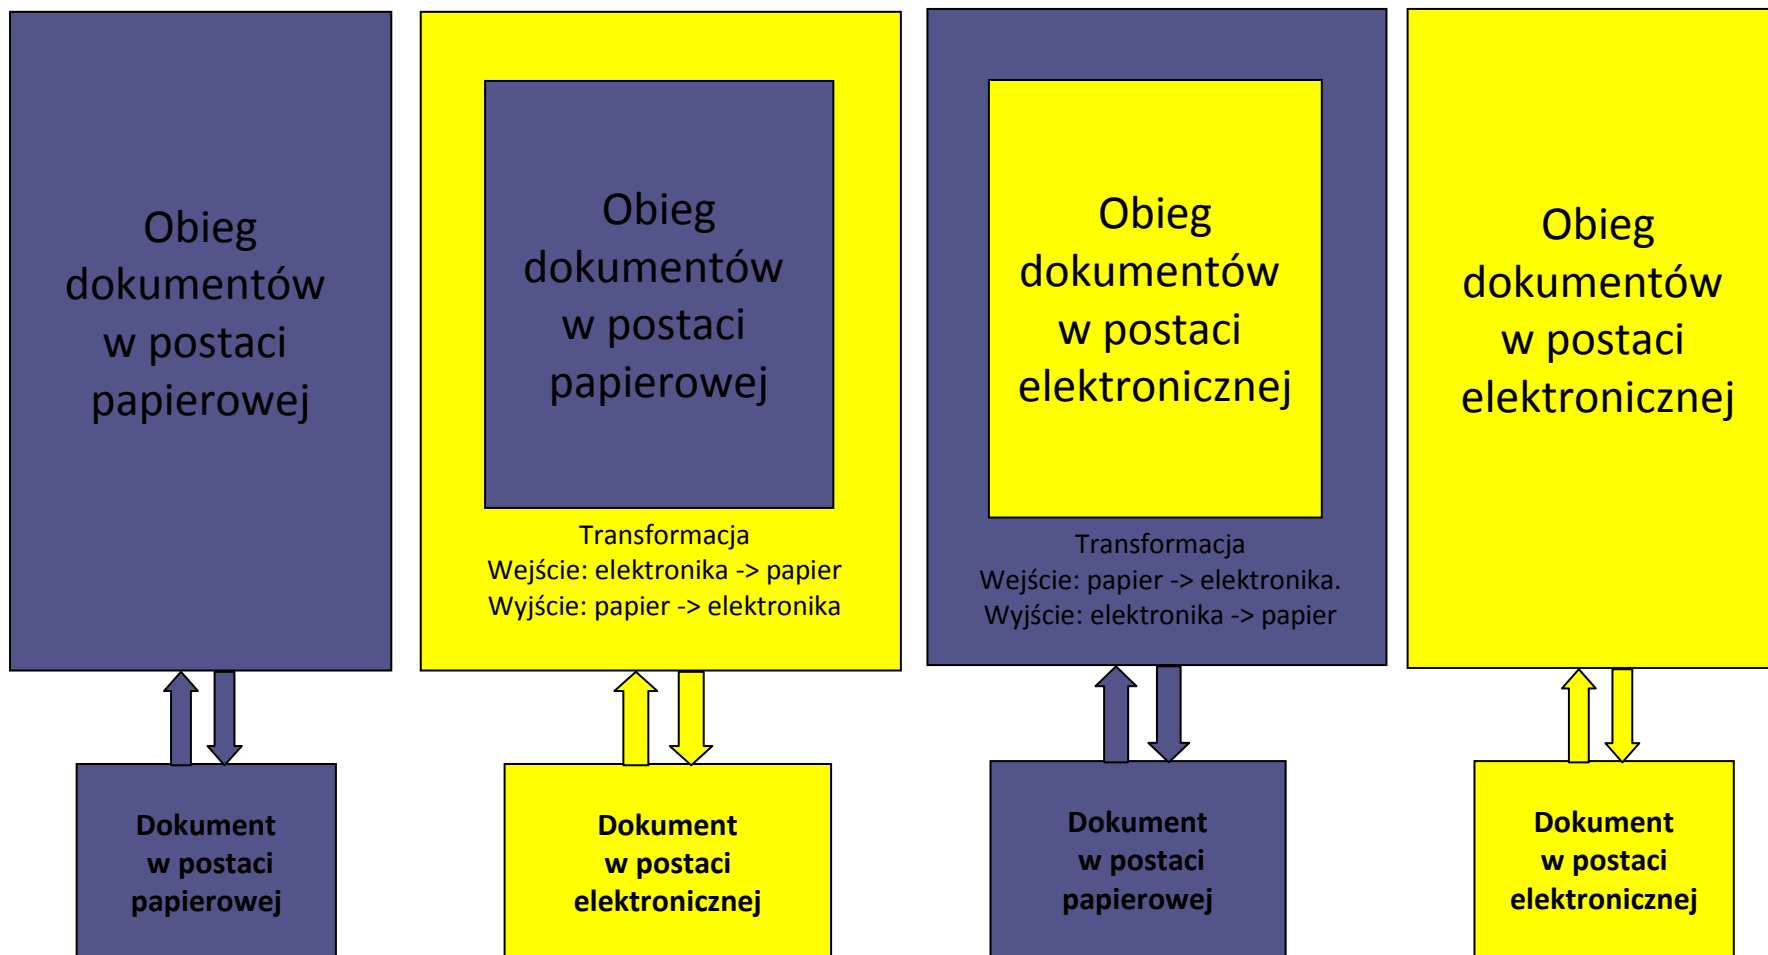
Obieg dokumentów w postaci papierowej

Dokument w postaci papierowej

Obieg dokumentów w postaci papierowej

Transformacja
Wejście: elektronika -> papier
Wyjście: papier -> elektronika

Dokument w postaci elektronicznej

Obieg dokumentów w postaci elektronicznej

Transformacja
Wejście: papier -> elektronika.
Wyjście: elektronika -> papier

Dokument w postaci papierowej

Obieg dokumentów w postaci elektronicznej

Dokument w postaci elektronicznej